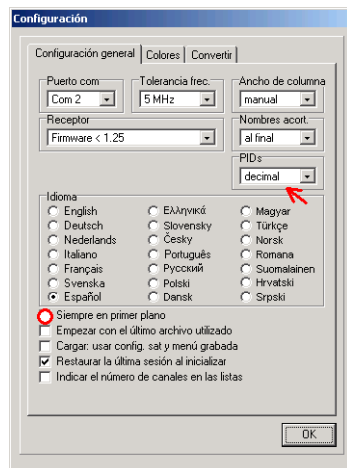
Configuración

Configuración general | Colores | Convertir

Puerto com
Com 2

Tolerancia frec.
5 MHz

Ancho de columna
manual

Receptor
Firmware < 1.25

Nombres acort.
al final

PIDs
decimal

Idioma
English
Deutsch
Nederlands
Italiano
Français
Svenska
Español
Ελληνικά
Slovensky
Česky
Português
Русский
Polski
Dansk
Magyar
Türkçe
Norsk
Romana
Suomalainen
Hrvatski
Srpski

Siempre en primer plano
Empezar con el último archivo utilizado
Cargar: usar config. sat y menú grabada
Restaurar la última sesión al inicializar
Indicar el número de canales en las listas

OK